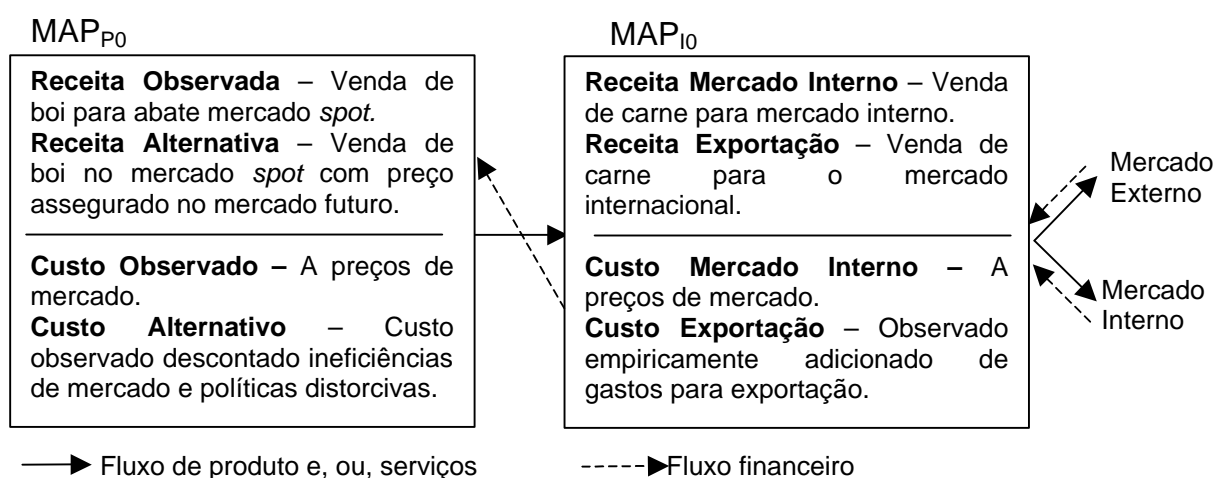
$MAP_{P0}$

**Receita Observada** – Venda de boi para abate mercado *spot.*
**Receita Alternativa** – Venda de boi no mercado *spot* com preço assegurado no mercado futuro.

**Custo Observado –** A preços de mercado.
**Custo Alternativo** – Custo observado descontado ineficiências de mercado e políticas distorcivas.

$MAP_{I0}$

**Receita Mercado Interno** – Venda de carne para mercado interno.
**Receita Exportação** – Venda de carne para o mercado internacional.

**Custo Mercado Interno –** A preços de mercado.
**Custo Exportação** – Observado empiricamente adicionado de gastos para exportação.

Mercado Externo

Mercado Interno

Fluxo de produto e, ou, serviços

Fluxo financeiro